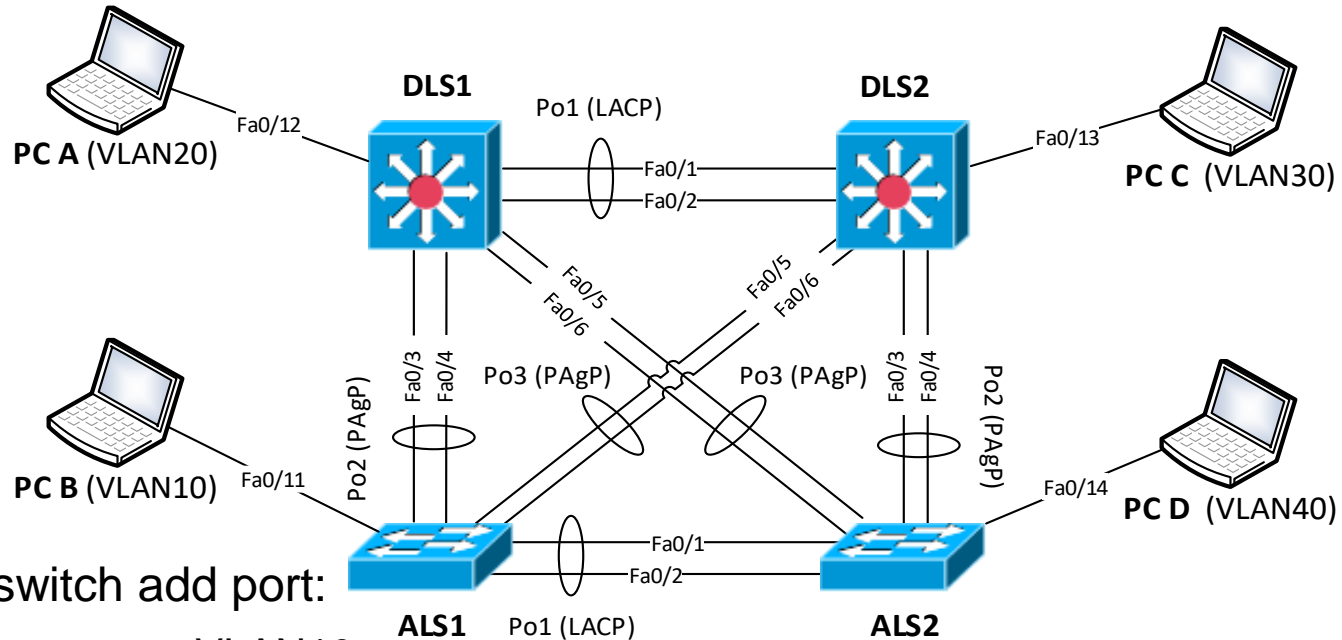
DLS1

Po1 (LACP)

DLS2

Fa0/12

PC A (VLAN20)

Fa0/1

Fa0/2

Fa0/13

PC C (VLAN30)

Fa0/5

Fa0/6

Fa0/5

Fa0/6

Po2 (PAgP)

Fa0/3

Fa0/4

Po3 (PAgP)

Po3 (PAgP)

Fa0/3

Fa0/4

Po2 (PAgP)

PC B (VLAN10)

Fa0/11

Fa0/14

PC D (VLAN40)

Fa0/1

Fa0/2

switch add port:

ALS1

Po1 (LACP)

ALS2

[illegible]